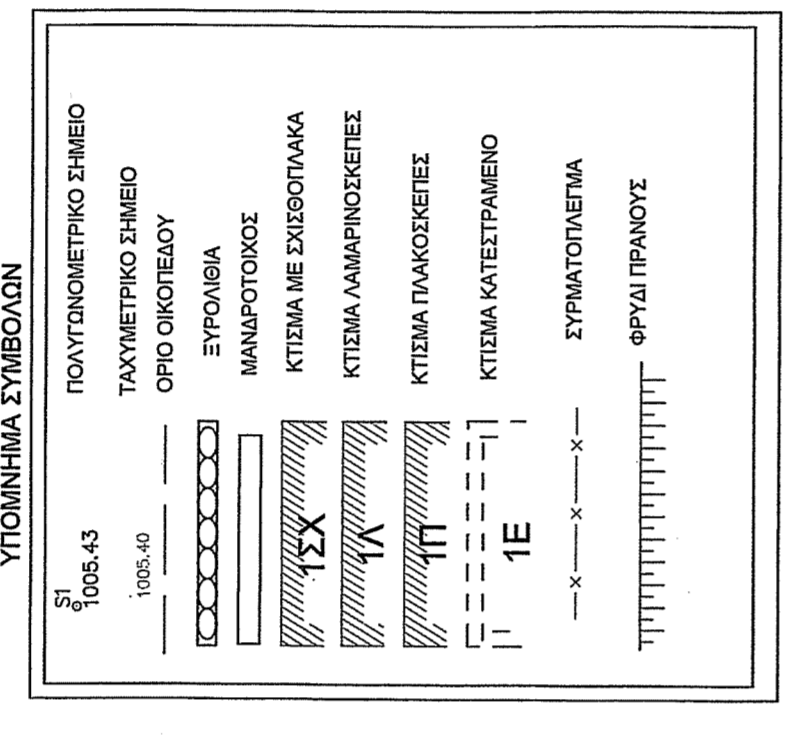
ΥΠΟΜΝΗΜΑ ΣΥΜΒΟΛΩΝ

S1
1005.43 ΠΟΛΥΓΩΝΟΜΕΤΡΙΚΟ ΣΗΜΕΙΟ

1005.40 ΤΑΧΥΜΕΤΡΙΚΟ ΣΗΜΕΙΟ

ΟΡΙΟ ΟΙΚΟΠΕΔΟΥ

ΞΥΡΟΛΙΘΙΑ

ΜΑΝΔΡΟΤΟΙΧΟΣ

1ΣΧ ΚΤΙΣΜΑ ΜΕ ΣΧΙΣΘΟΠΛΑΚΑ

1Λ ΚΤΙΣΜΑ ΛΑΜΑΡΙΝΟΣΚΕΠΕΣ

1Π ΚΤΙΣΜΑ ΠΛΑΚΟΣΚΕΠΕΣ

1Ε ΚΤΙΣΜΑ ΚΑΤΕΣΤΡΑΜΕΝΟ

ΣΥΡΜΑΤΟΠΛΕΓΜΑ

ΦΡΥΔΙ ΠΡΑΝΟΥΣ